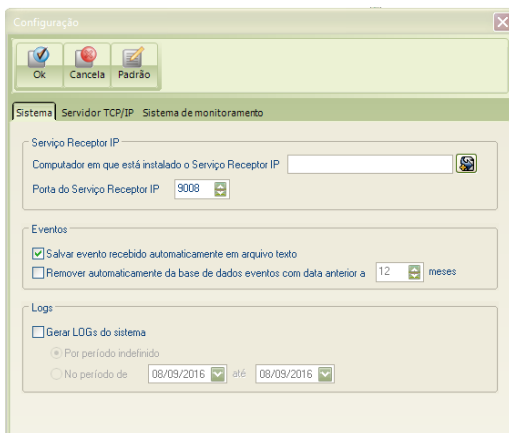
Configuração

Ok Cancela Padrão

Sistema Servidor TCP/IP Sistema de monitoramento

Serviço Receptor IP

Computador em que está instalado o Serviço Receptor IP

Porta do Serviço Receptor IP 9008

Eventos

Salvar evento recebido automaticamente em arquivo texto

Remover automaticamente da base de dados eventos com data anterior a 12 meses

Logs

Gerar LOGs do sistema

Por período indefinido

No período de 08/09/2016 até 08/09/2016